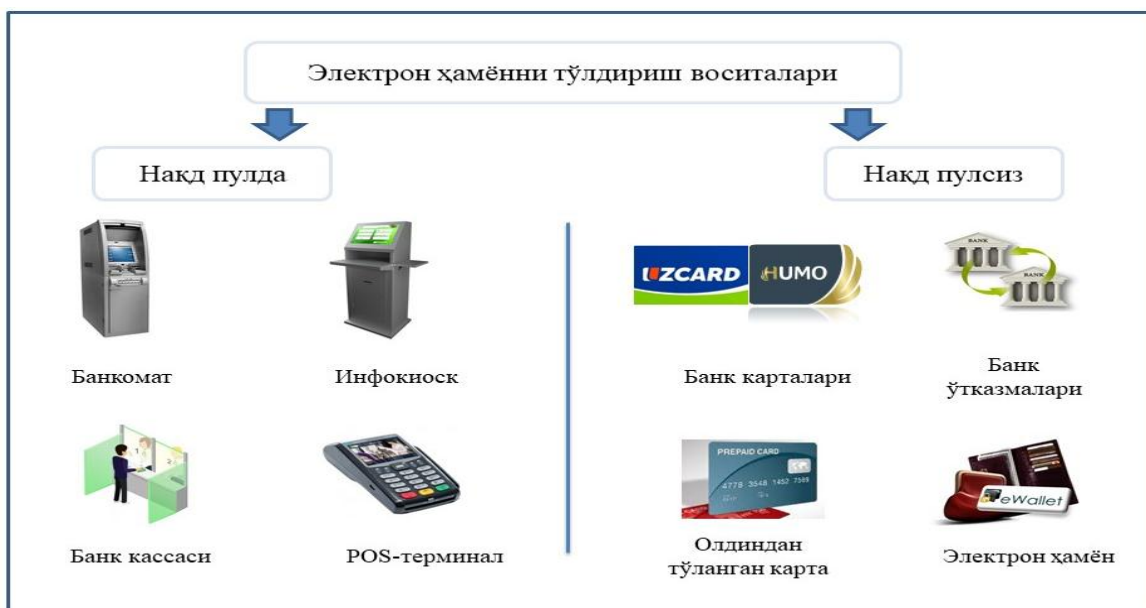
Электрон ҳамённи тўлдириш воситалари

Накд пулда

Накд пулсиз

Банкомат

Инфокиоск

Банк кассаси

POS-терминал

UZCARD

HUMO

BANK

BANK

Банк карталари

Банк ўтказмалари

PREPAID CARD

4779 3548 1452 7369

Олдиндан тўланган карта

eWallet

Электрон ҳамён